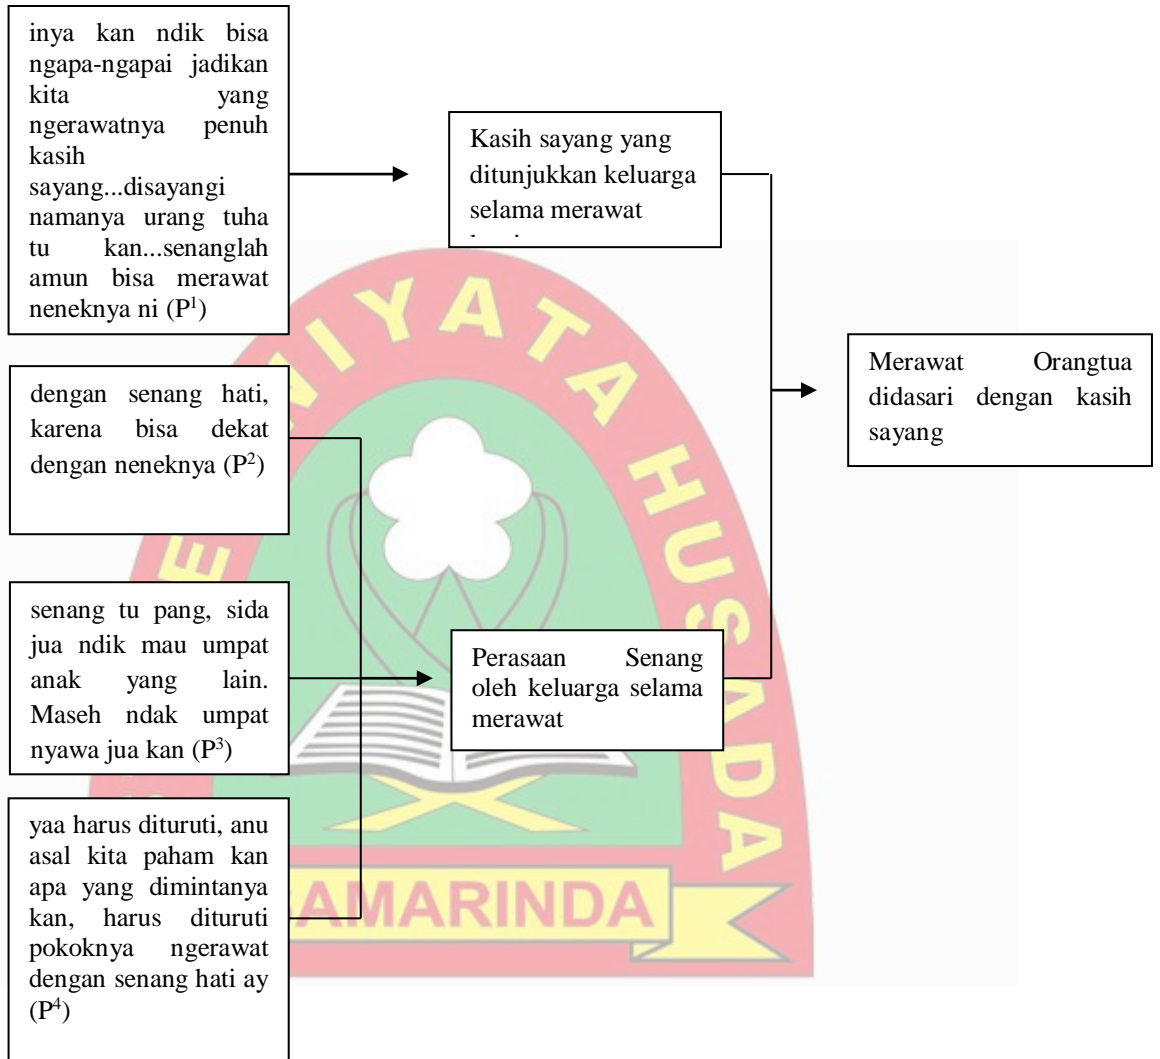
inya kan ndik bisa ngapa-ngapai jadikan kita yang ngerawatnya penuh kasih sayang...disayangi namanya urang tuha tu kan...senanglah amun bisa merawat neneknya ni (P$^1$)

Kasih sayang yang ditunjukkan keluarga selama merawat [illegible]

dengan senang hati, karena bisa dekat dengan neneknya (P$^2$)

Merawat Orangtua didasari dengan kasih sayang

senang tu pang, sida jua ndik mau umpat anak yang lain. Maseh ndak umpat nyawa jua kan (P$^3$)

Perasaan Senang oleh keluarga selama merawat

yaa harus dituruti, anu asal kita paham kan apa yang dimintanya kan, harus dituruti pokoknya ngerawat dengan senang hati ay (P$^4$)

NIYATA HUSADA
SAMARINDA